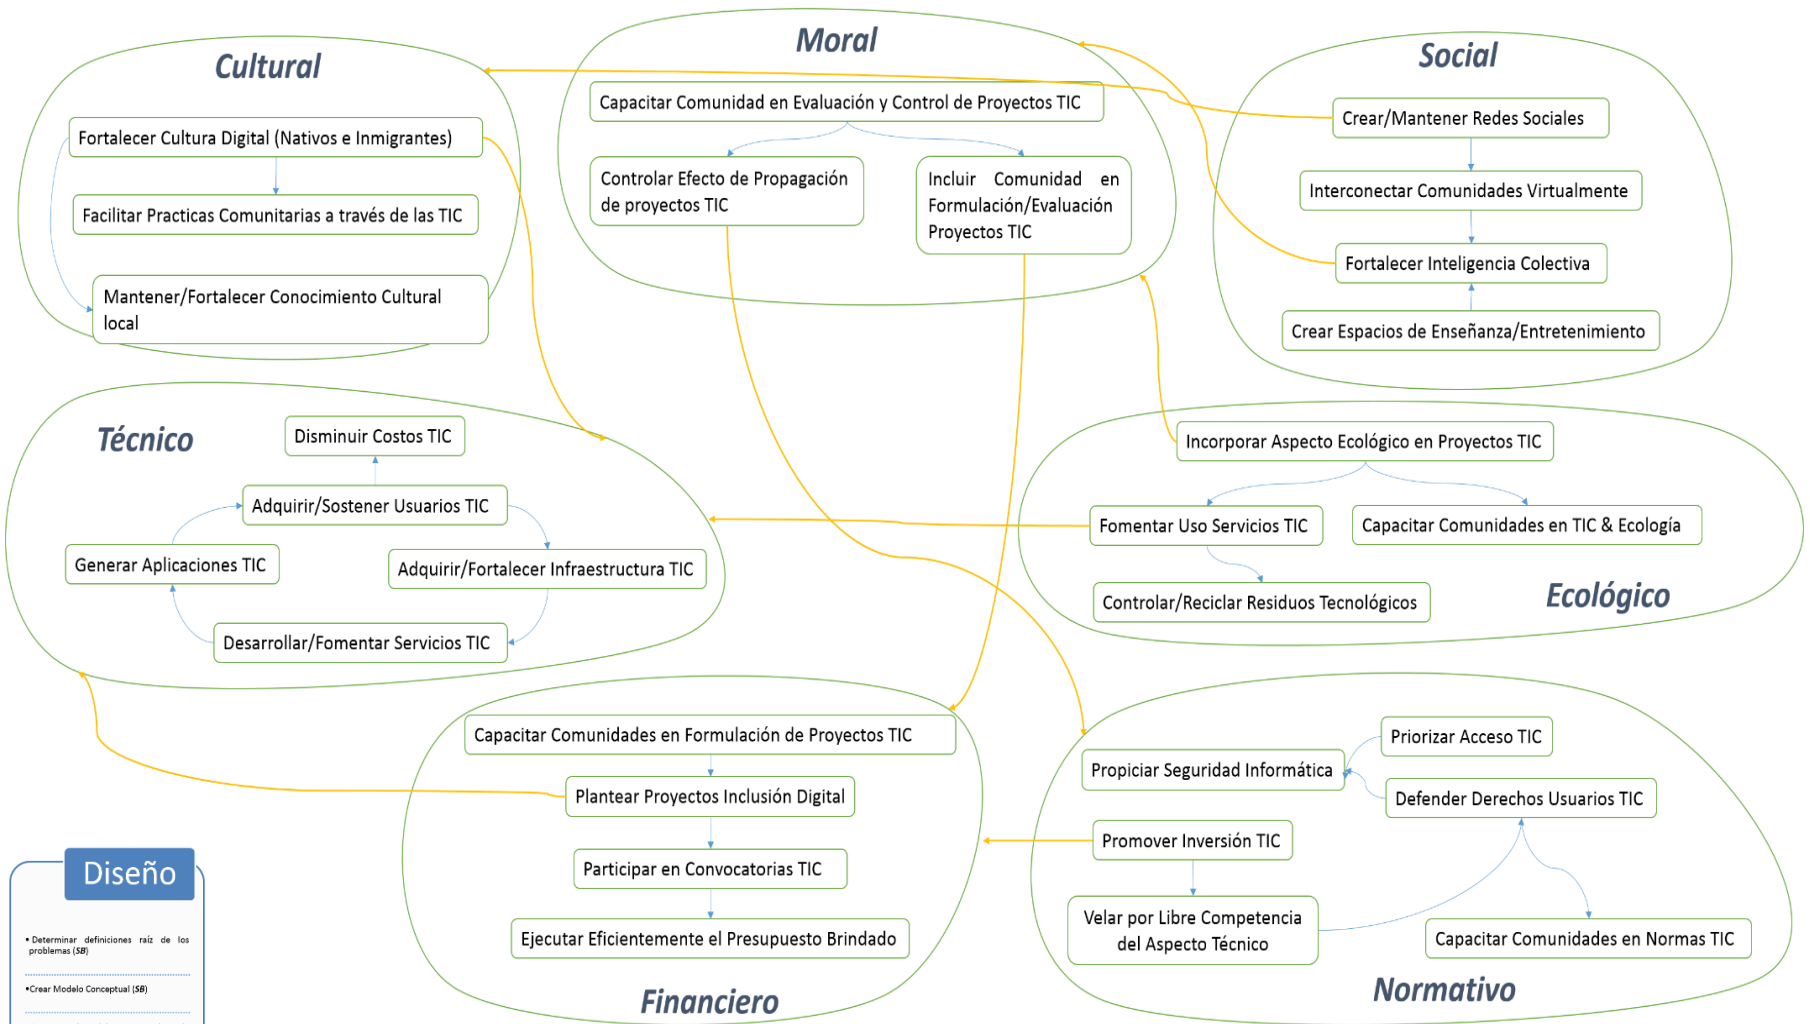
Cultural

Fortalecer Cultura Digital (Nativos e Inmigrantes)

Facilitar Practicas Comunitarias a través de las TIC

Mantener/Fortalecer Conocimiento Cultural local

Moral

Capacitar Comunidad en Evaluación y Control de Proyectos TIC

Controlar Efecto de Propagación de proyectos TIC

Incluir Comunidad en Formulación/Evaluación Proyectos TIC

Social

Crear/Mantener Redes Sociales

Interconectar Comunidades Virtualmente

Fortalecer Inteligencia Colectiva

Crear Espacios de Enseñanza/Entretenimiento

Técnico

Disminuir Costos TIC

Adquirir/Sostener Usuarios TIC

Generar Aplicaciones TIC

Adquirir/Fortalecer Infraestructura TIC

Desarrollar/Fomentar Servicios TIC

Incorporar Aspecto Ecológico en Proyectos TIC

Fomentar Uso Servicios TIC

Capacitar Comunidades en TIC & Ecología

Controlar/Reciclar Residuos Tecnológicos

Ecológico

Capacitar Comunidades en Formulación de Proyectos TIC

Plantear Proyectos Inclusión Digital

Participar en Convocatorias TIC

Ejecutar Eficientemente el Presupuesto Brindado

Financiero

Priorizar Acceso TIC

Propiciar Seguridad Informática

Defender Derechos Usuarios TIC

Promover Inversión TIC

Velar por Libre Competencia del Aspecto Técnico

Capacitar Comunidades en Normas TIC

Normativo

Diseño

• Determinar definiciones raíz de los problemas (SB)

• Crear Modelo Conceptual (SB)